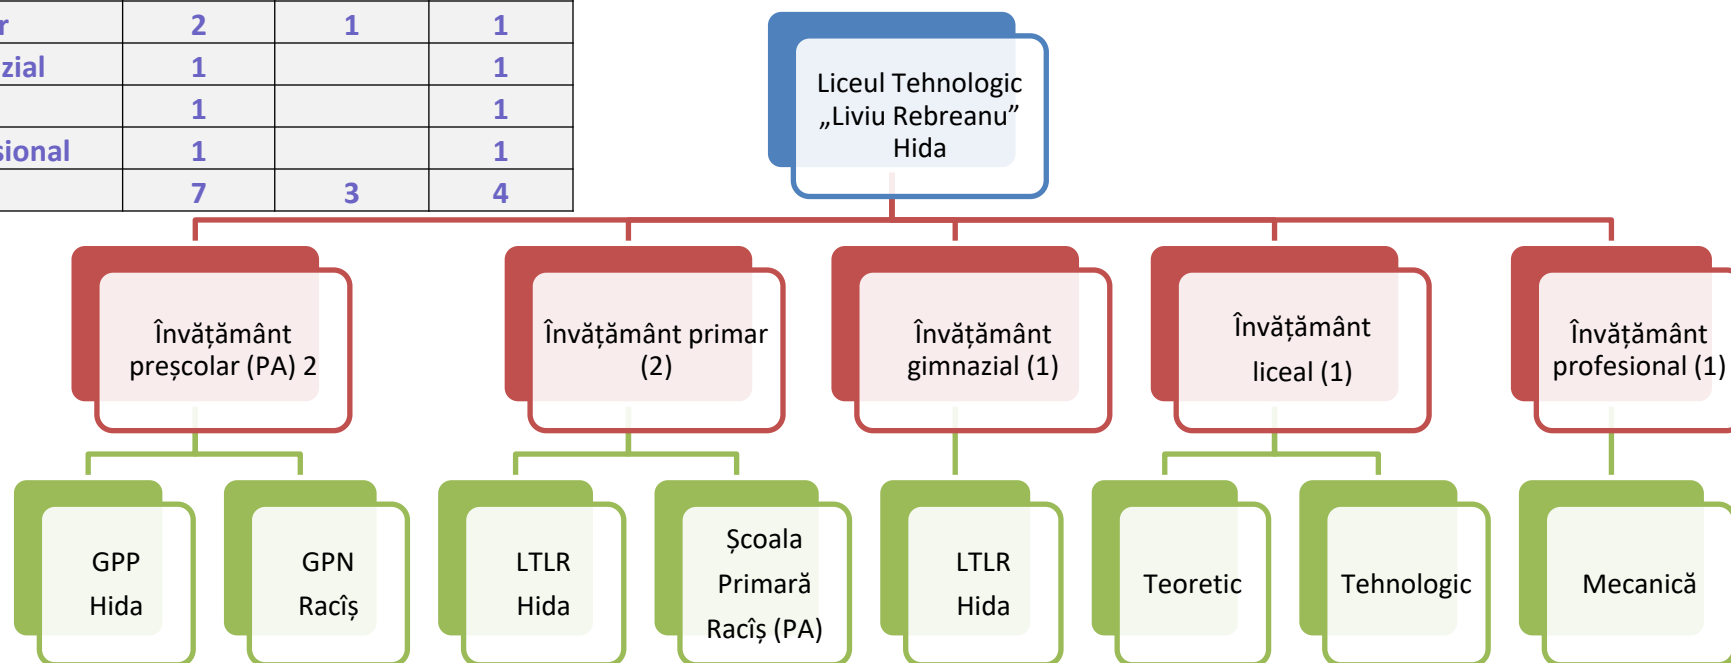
| r | 2 | 1 | 1 |
|---|---|---|---|
| zial | 1 | | 1 |
| | 1 | | 1 |
| sional | 1 | | 1 |
| | 7 | 3 | 4 |

Liceul Tehnologic „Liviu Rebreanu” Hida

Învățământ preșcolar (PA) 2

Învățământ primar (2)

Învățământ gimnazial (1)

Învățământ liceal (1)

Învățământ profesional (1)

GPP Hida

GPN Racîș

LTLR Hida

Școala Primară Racîș (PA)

LTLR Hida

Teoretic

Tehnologic

Mecanică